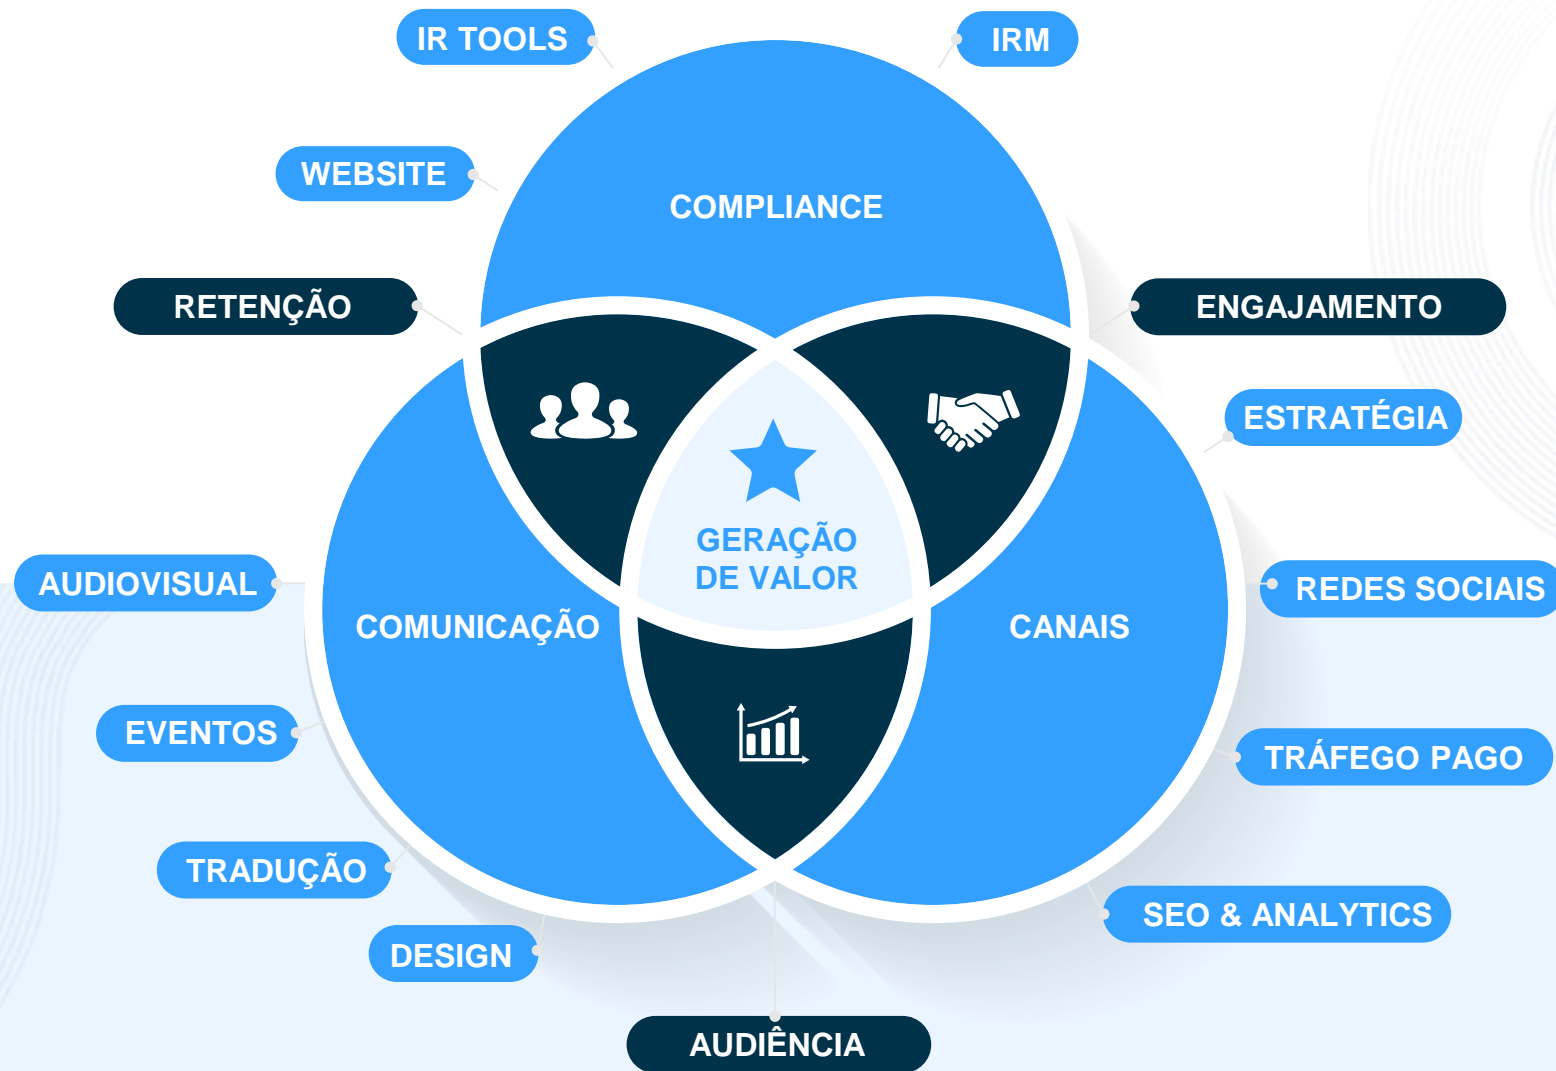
IR TOOLS

IRM

WEBSITE

COMPLIANCE

RETENÇÃO

ENGAJAMENTO

ESTRATÉGIA

GERAÇÃO DE VALOR

AUDIOVISUAL

REDES SOCIAIS

COMUNICAÇÃO

CANAIS

EVENTOS

TRÁFEGO PAGO

TRADUÇÃO

SEO & ANALYTICS

DESIGN

AUDIÊNCIA